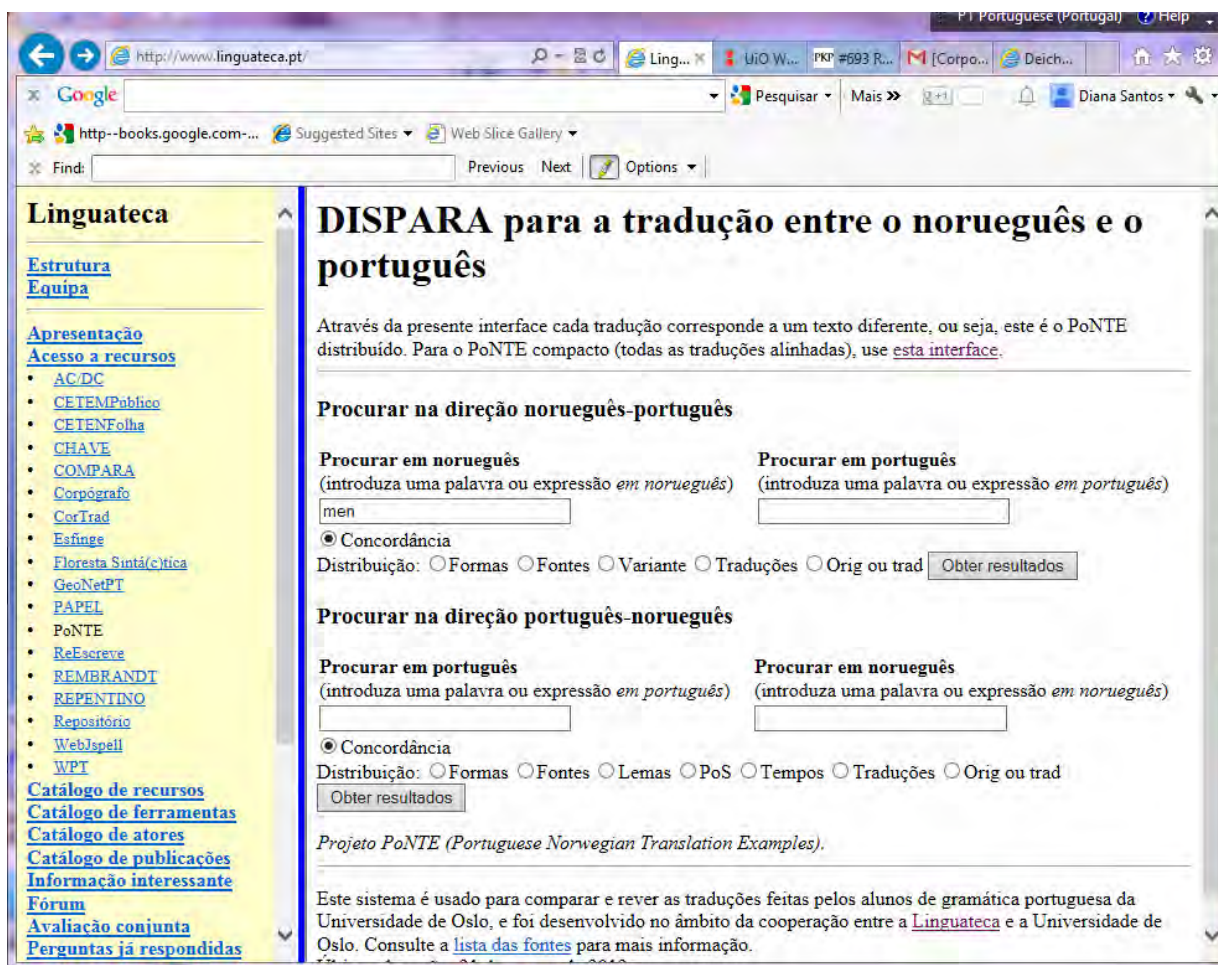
PT Portuguese (Portugal) Help

http://www.linguateca.pt/

Ling... UiO W... PKP #693 R... M [Corpo... Deich...

Google Pesquisar Mais » Diana Santos

http--books.google.com-... Suggested Sites Web Slice Gallery

Find: Previous Next Options

Linguateca

Estrutura
Equipa

Apresentação
Acesso a recursos
- AC/DC
- CETEMPúblico
- CETENFolha
- CHAVE
- COMPARA
- Corpógrafo
- CorTrad
- Esfinge
- Floresta Sintá(c)tica
- GeoNetPT
- PAPEL
- PoNTE
- ReEscreve
- REMBRANDT
- REPENTINO
- Repositório
- WebJspell
- WPT

Catálogo de recursos
Catálogo de ferramentas
Catálogo de atores
Catálogo de publicações
Informação interessante
Fórum
Avaliação conjunta
Perguntas já respondidas

DISPARA para a tradução entre o norueguês e o português

Através da presente interface cada tradução corresponde a um texto diferente, ou seja, este é o PoNTE distribuído. Para o PoNTE compacto (todas as traduções alinhadas), use esta interface.

Procurar na direção norueguês-português

Procurar em norueguês
(introduza uma palavra ou expressão em norueguês)
men

Procurar em português
(introduza uma palavra ou expressão em português)

Concordância
Distribuição: Formas Fontes Variante Traduções Orig ou trad Obter resultados

Procurar na direção português-norueguês

Procurar em português
(introduza uma palavra ou expressão em português)

Procurar em norueguês
(introduza uma palavra ou expressão em norueguês)

Concordância
Distribuição: Formas Fontes Lemas PoS Tempos Traduções Orig ou trad
Obter resultados

Projeto PoNTE (Portuguese Norwegian Translation Examples).

Este sistema é usado para comparar e rever as traduções feitas pelos alunos de gramática portuguesa da Universidade de Oslo, e foi desenvolvido no âmbito da cooperação entre a Linguateca e a Universidade de Oslo. Consulte a lista das fontes para mais informação.
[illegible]